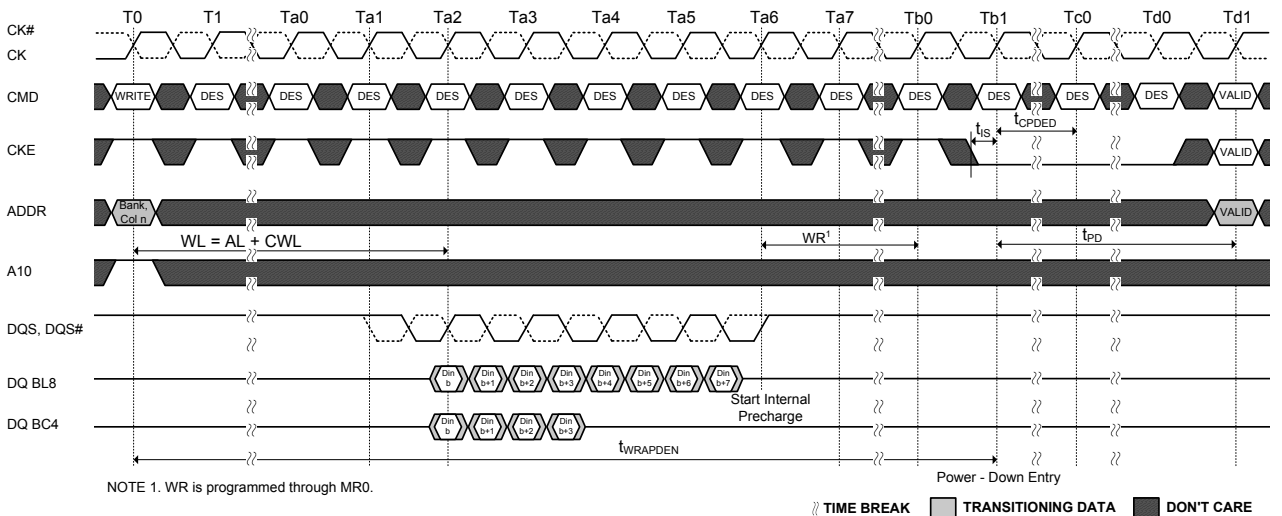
T0 T1 Ta0 Ta1 Ta2 Ta3 Ta4 Ta5 Ta6 Ta7 Tb0 Tb1 Tc0 Td0 Td1

CK#
CK

CMD WRITE DES DES DES DES DES DES DES DES DES DES DES DES DES VALID

CKE $t_{IS}$ $t_{CPDED}$ VALID

ADDR Bank, Col n VALID

WL = AL + CWL WR$^1$ $t_{PD}$

A10

DQS, DQS#

DQ BL8 Din b Din b+1 Din b+2 Din b+3 Din b+4 Din b+5 Din b+6 Din b+7

Start Internal Precharge

DQ BC4 Din b Din b+1 Din b+2 Din b+3

$t_{WRAPDEN}$

Power - Down Entry

NOTE 1. WR is programmed through MR0.

TIME BREAK TRANSITIONING DATA DON'T CARE